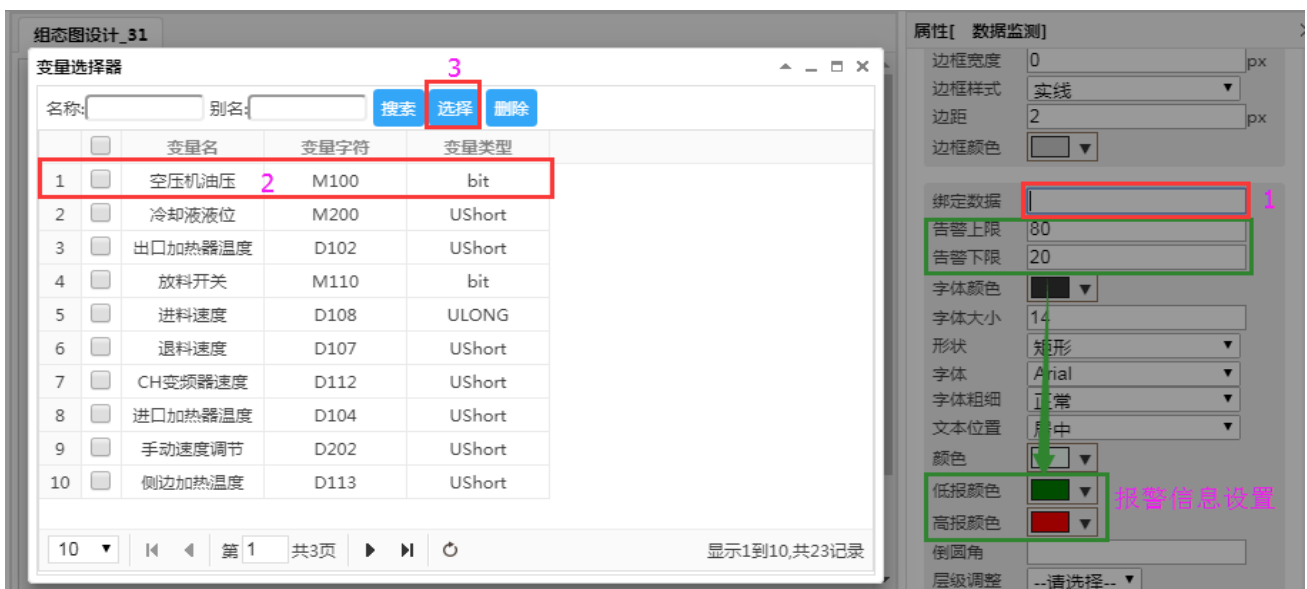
组态图设计_31

变量选择器

3

名称: 别名: 搜索 选择 删除

| | | 变量名 | 变量字符 | 变量类型 |
|---|---|---|---|---|
| 1 | | 空压机油压 | M100 | bit |
| 2 | | 冷却液液位 | M200 | UShort |
| 3 | | 出口加热器温度 | D102 | UShort |
| 4 | | 放料开关 | M110 | bit |
| 5 | | 进料速度 | D108 | ULONG |
| 6 | | 退料速度 | D107 | UShort |
| 7 | | CH变频器速度 | D112 | UShort |
| 8 | | 进口加热器温度 | D104 | UShort |
| 9 | | 手动速度调节 | D202 | UShort |
| 10 | | 侧边加热温度 | D113 | UShort |

2

10 第 1 共3页 显示1到10,共23记录

属性[ 数据监测]

边框宽度 0 px
边框样式 实线
边距 2 px
边框颜色

绑定数据 1
告警上限 80
告警下限 20
字体颜色
字体大小 14
形状 矩形
字体 Arial
字体粗细 正常
文本位置 居中
颜色
低报颜色
高报颜色
倒圆角
层级调整 --请选择--

报警信息设置